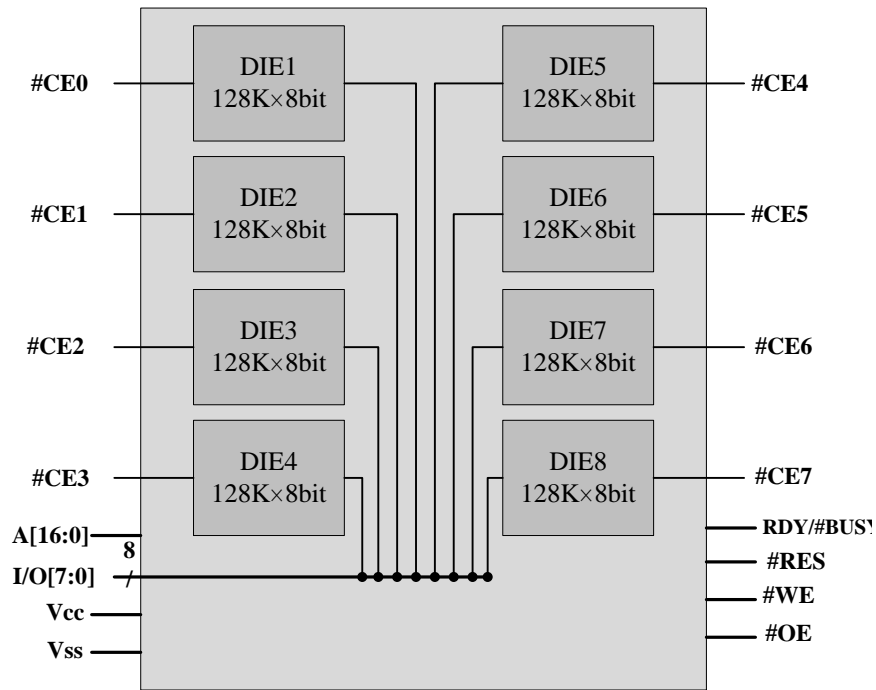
#CE0
DIE1
128K×8bit
DIE5
128K×8bit
#CE4

#CE1
DIE2
128K×8bit
DIE6
128K×8bit
#CE5

#CE2
DIE3
128K×8bit
DIE7
128K×8bit
#CE6

#CE3
DIE4
128K×8bit
DIE8
128K×8bit
#CE7

A[16:0]
8
I/O[7:0]
Vcc
Vss

RDY/#BUSY
#RES
#WE
#OE